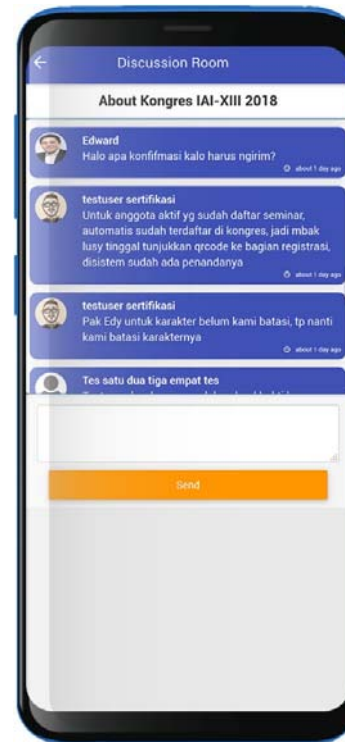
Discussion Room

About Kongres IAI-XIII 2018

Edward
Halo apa konfifmasi kalo harus ngirim?
about 1 day ago

testuser sertifikasi
Untuk anggota aktif yg sudah daftar seminar, automatis sudah terdaftar di kongres, jadi mbak lusy tinggal tunjukkan qrcode ke bagian registrasi, disistem sudah ada penandanya
about 1 day ago

testuser sertifikasi
Pak Edy untuk karakter belum kami batasi, tp nanti kami batasi karakternya
about 1 day ago

Tes satu dua tiga empat tes
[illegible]

Send